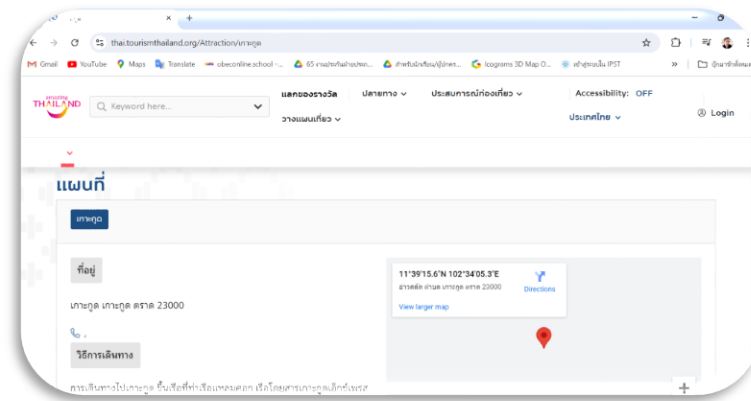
× +
thai.tourismthailand.org/Attraction/เกาะกูด
Gmail YouTube Maps Translate obeconline.school -... 65 งานประดิษฐ์... สำหรับนักเรียน/ผู้ปกคร... Icograms 3D Map O... เข้าสู่ระบบใน IPST » บุ๊กมาร์กทั้งหมด
amazing THAILAND
Keyword here...
แลกของรางวัล
ปลายทาง
ประสบการณ์ท่องเที่ยว
Accessibility: OFF
วางแผนเที่ยว
ประเทศไทย
Login
แผนที่
เกาะกูด
ที่อยู่
เกาะกูด เกาะกูด ตราด 23000
วิธีการเดินทาง
การเดินทางไปเกาะกูด ขึ้นเรือที่ท่าเรือแหลมศอก เรือโดยสารเกาะกูดเอ็กซ์เพรส
11°39'15.6"N 102°34'05.3"E
อำเภอเกาะกูด เกาะกูด ตราด 23000
Directions
View larger map
+